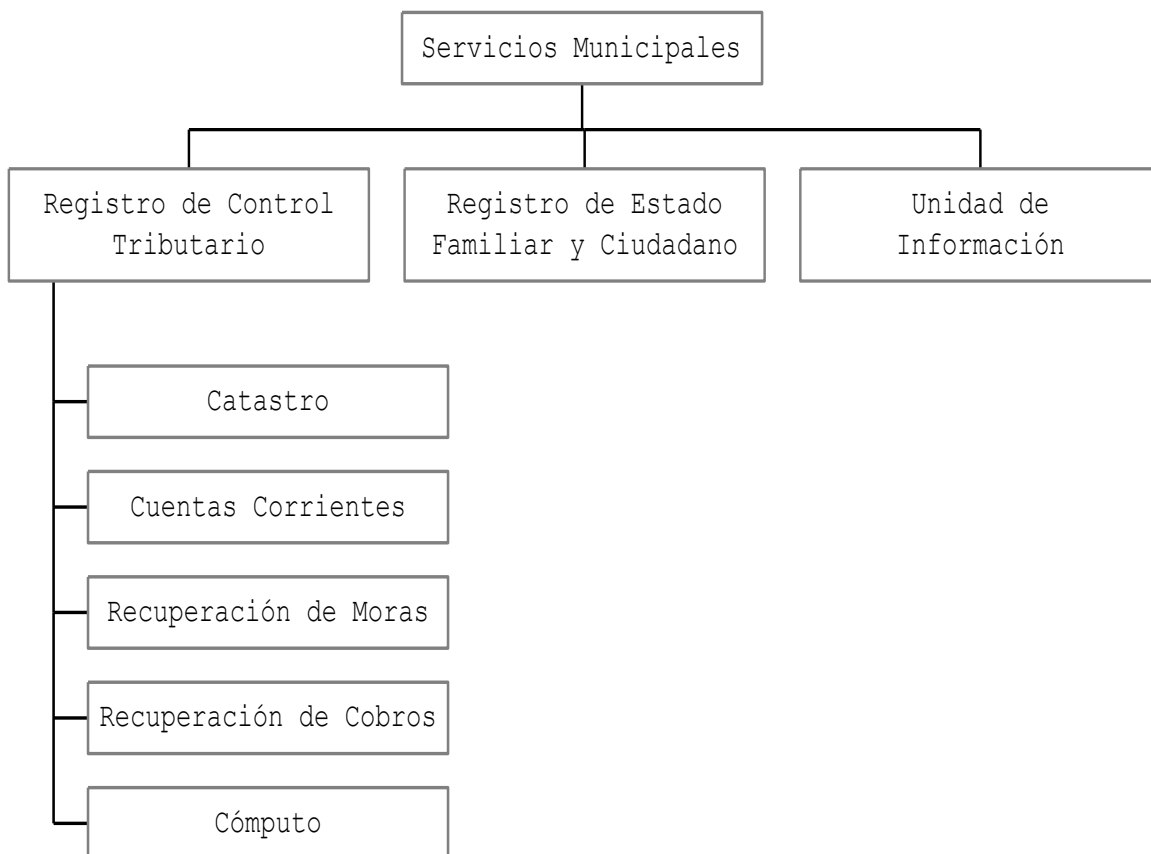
Servicios Municipales

Registro de Control Tributario

Registro de Estado Familiar y Ciudadano

Unidad de Información

Catastro

Cuentas Corrientes

Recuperación de Moras

Recuperación de Cobros

Cómputo